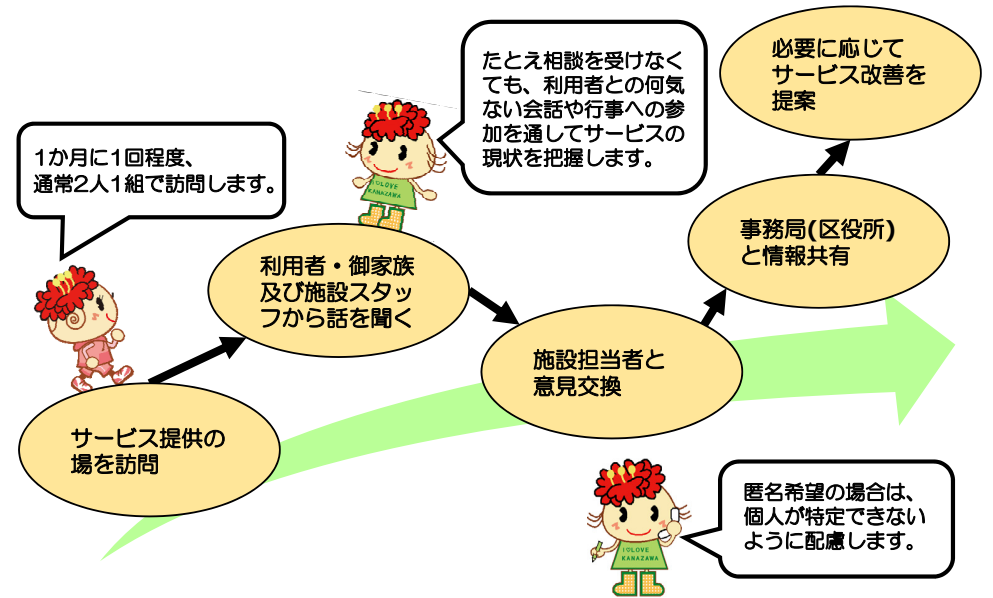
1か月に1回程度、通常2人1組で訪問します。

たとえ相談を受けなくても、利用者との何気ない会話や行事への参加を通してサービスの現状を把握します。

必要に応じてサービス改善を提案

I LOVE KANAZAWA

利用者・御家族及び施設スタッフから話を聞く

事務局(区役所)と情報共有

施設担当者と意見交換

サービス提供の場を訪問

匿名希望の場合は、個人が特定できないように配慮します。

I LOVE KANAZAWA